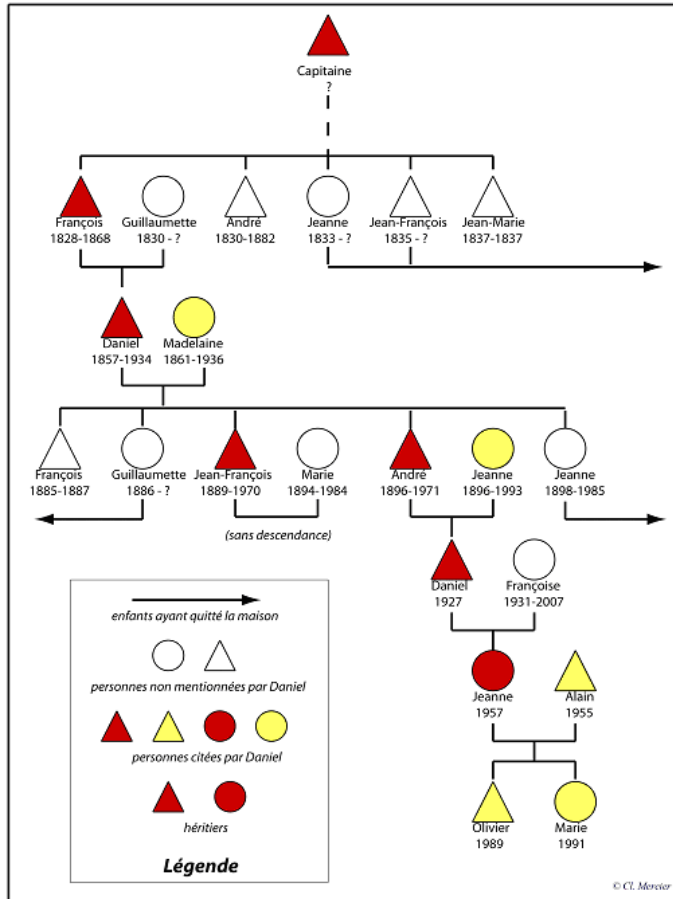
Capitaine
?

François
1828-1868

Guillaumette
1830 - ?

André
1830-1882

Jeanne
1833 - ?

Jean-François
1835 - ?

Jean-Marie
1837-1837

Daniel
1857-1934

Madelaine
1861-1936

François
1885-1887

Guillaumette
1886 - ?

Jean-François
1889-1970

Marie
1894-1984

(sans descendance)

André
1896-1971

Jeanne
1896-1993

Jeanne
1898-1985

Daniel
1927

Françoise
1931-2007

Jeanne
1957

Alain
1955

Olivier
1989

Marie
1991

enfants ayant quitté la maison

personnes non mentionnées par Daniel

personnes citées par Daniel

héritiers

Légende

© Cl. Mercier